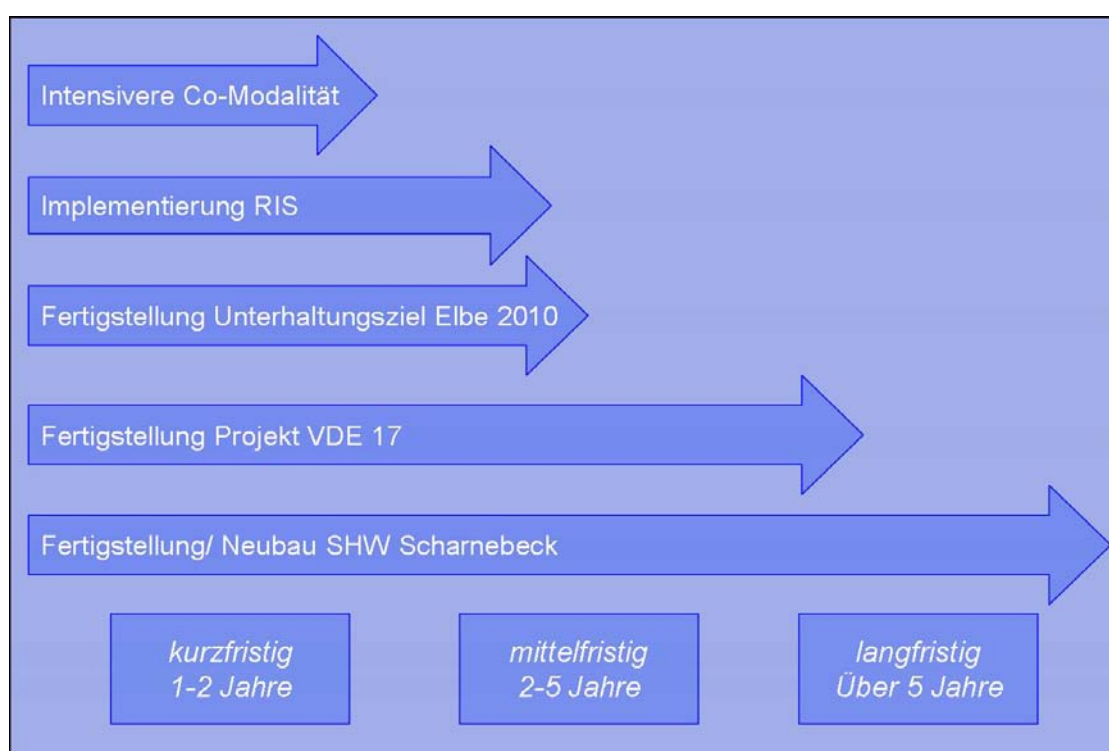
Intensivere Co-Modalität

Implementierung RIS

Fertigstellung Unterhaltungsziel Elbe 2010

Fertigstellung Projekt VDE 17

Fertigstellung/ Neubau SHW Scharnebeck

kurzfristig
1-2 Jahre

mittelfristig
2-5 Jahre

langfristig
Über 5 Jahre